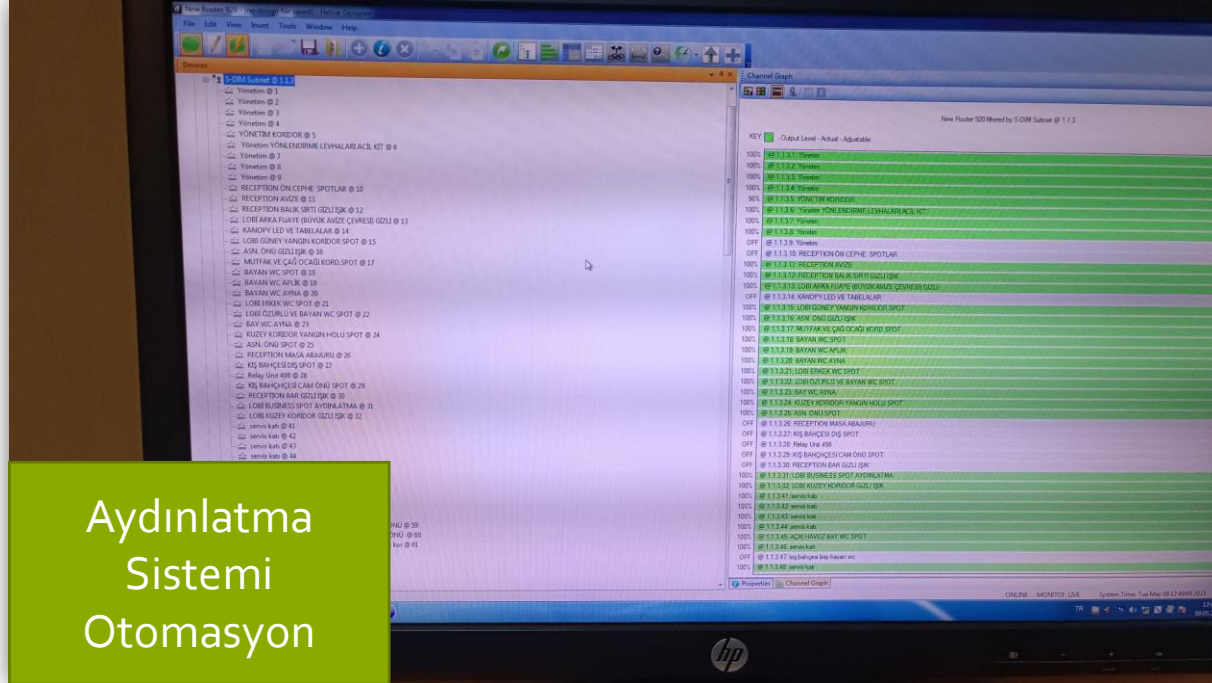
New Router 920 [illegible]
File Edit View Insert Tools Window Help
Devices
S-DIM Subnet @ 1.1.3
Yönetim @ 1
Yönetim @ 2
Yönetim @ 3
Yönetim @ 4
YÖNETIM KORIDOR @ 5
Yönetim YÖNLENDIRME LEVHALARI ACİL KİT @ 6
Yönetim @ 7
Yönetim @ 8
Yönetim @ 9
RECEPTION ÖN CEPHE SPOTLAR @ 10
RECEPTION AVİZE @ 11
RECEPTION BALIK SIRTI GİZLİ IŞIK @ 12
LOBİ ARKA FUAYE (BÜYÜK AVİZE ÇEVRESİ) GİZLİ @ 13
KANOPY LED VE TABELALAR @ 14
LOBİ GÜNEY YANGIN KORİDOR SPOT @ 15
ASN. ÖNÜ GİZLİ IŞIK @ 16
MUTFAK VE ÇAĞ OCAĞI KORD.SPOT @ 17
BAYAN WC SPOT @ 18
BAYAN WC APLİK @ 19
BAYAN WC AYNA @ 20
LOBİ ERKEK WC SPOT @ 21
LOBİ ÖZÜRLÜ VE BAYAN WC SPOT @ 22
BAY WC AYNA @ 23
KUZEY KORİDOR YANGIN HOLU SPOT @ 24
ASN. ÖNÜ SPOT @ 25
RECEPTION MASA ABAJURU @ 26
KIŞ BAHÇESİ DIŞ SPOT @ 27
Relay Unit 498 @ 28
KIŞ BAHÇESİ CAM ÖNÜ SPOT @ 29
RECEPTION BAR GİZLİ IŞIK @ 30
LOBİ BUSİNESS SPOT AYDINLATMA @ 31
LOBİ KUZEY KORİDOR GİZLİ IŞIK @ 32
servis katı @ 41
servis katı @ 42
servis katı @ 43
servis katı @ 44
ÖNÜ @ 59
ÖNÜ @ 60
kor @ 61

Channel Graph
New Router 920 filtered by S-DIM Subnet @ 1.1.3
KEY Output Level - Actual - Adjustable
100% @ 1.1.3.1: Yönetim
100% @ 1.1.3.2: Yönetim
100% @ 1.1.3.3: Yönetim
100% @ 1.1.3.4: Yönetim
96% @ 1.1.3.5: YÖNETIM KORIDOR
100% @ 1.1.3.6: Yönetim YÖNLENDIRME LEVHALARI ACİL KİT
100% @ 1.1.3.7: Yönetim
100% @ 1.1.3.8: Yönetim
OFF @ 1.1.3.9: Yönetim
OFF @ 1.1.3.10: RECEPTION ÖN CEPHE SPOTLAR
100% @ 1.1.3.11: RECEPTION AVİZE
100% @ 1.1.3.12: RECEPTION BALIK SIRTI GİZLİ IŞIK
100% @ 1.1.3.13: LOBİ ARKA FUAYE (BÜYÜK AVİZE ÇEVRESİ) GİZLİ
OFF @ 1.1.3.14: KANOPY LED VE TABELALAR
100% @ 1.1.3.15: LOBİ GÜNEY YANGIN KORİDOR SPOT
100% @ 1.1.3.16: ASN. ÖNÜ GİZLİ IŞIK
100% @ 1.1.3.17: MUTFAK VE ÇAĞ OCAĞI KORD.SPOT
100% @ 1.1.3.18: BAYAN WC SPOT
100% @ 1.1.3.19: BAYAN WC APLİK
100% @ 1.1.3.20: BAYAN WC AYNA
100% @ 1.1.3.21: LOBİ ERKEK WC SPOT
100% @ 1.1.3.22: LOBİ ÖZÜRLÜ VE BAYAN WC SPOT
100% @ 1.1.3.23: BAY WC AYNA
100% @ 1.1.3.24: KUZEY KORİDOR YANGIN HOLU SPOT
100% @ 1.1.3.25: ASN. ÖNÜ SPOT
OFF @ 1.1.3.26: RECEPTION MASA ABAJURU
OFF @ 1.1.3.27: KIŞ BAHÇESİ DIŞ SPOT
OFF @ 1.1.3.28: Relay Unit 498
OFF @ 1.1.3.29: KIŞ BAHÇESİ CAM ÖNÜ SPOT
OFF @ 1.1.3.30: RECEPTION BAR GİZLİ IŞIK
100% @ 1.1.3.31: LOBİ BUSİNESS SPOT AYDINLATMA
100% @ 1.1.3.32: LOBİ KUZEY KORİDOR GİZLİ IŞIK
100% @ 1.1.3.41: servis katı
100% @ 1.1.3.42: servis katı
100% @ 1.1.3.43: servis katı
100% @ 1.1.3.44: servis katı
100% @ 1.1.3.45: AÇIK HAVUZ BAY WC SPOT
100% @ 1.1.3.46: servis katı
OFF @ 1.1.3.47: kış bahçesi bay bayan wc
100% @ 1.1.3.48: servis katı
Properties Channel Graph
ONLINE MONITOR LIVE System Time: Tue May 09 17:40:08 2023
TR

Aydınlatma Sistemi Otomasyon